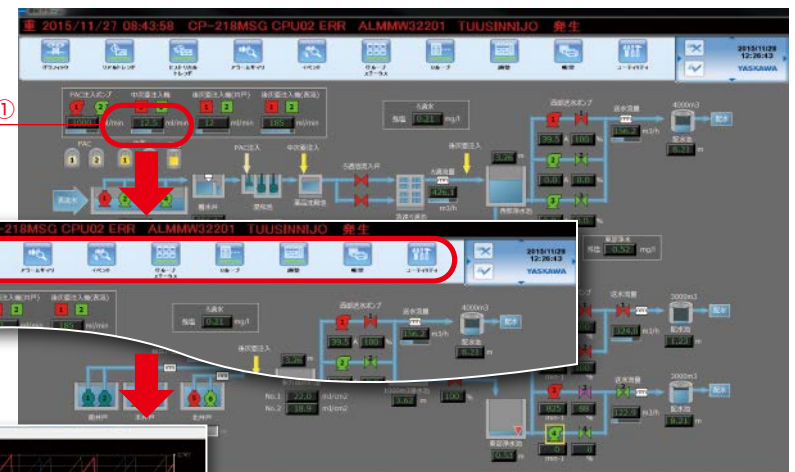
2015/11/27 08:43:58 CP-218MSG CPU02 ERR ALMMW32201 TUUSINNIJO 発生

グラフィック リアルトレンド ヒストリカルトレンド アラームサマリ イベント グループステータス ループ 調整 帳票 ユーティリティ

2015/11/28 12:26:43
YASKAWA

①

PAC注入ポンプ 中次亜注入機 後次亜注入機(高) 後次亜注入機(低)
1000 l/min 12.5 ml/min 12 ml/min 185 ml/min

PAC

PAC注入 中次亜注入 後次亜注入

高濁水 着水井 混和池 薬品沈殿池 急速ろ過池 浄水池 配水池

凝集水 残塩 0.21 mg/l

送水ポンプ 送水流量 4000m3 配水 156.2 m3/h 8.23 m

39.5 100
0.0 0
0.0 0

426.1 m3/h 3.36 m

-218MSG CPU02 ERR ALMMW32201 TUUSINNIJO 発生

アラームサマリ イベント グループステータス ループ 調整 帳票 ユーティリティ

2015/11/28 12:26:43
YASKAWA

後次亜注入機(中戸) 後次亜注入機(高) ml/min 180 ml/min

ろ過水 残塩 0.21 mg/l

送水ポンプ 送水流量 4000m3 配水 39.5 100 156.2 m3/h 配水池 8.23 m

後次亜注入 3.36 m

配水 残塩 0.52 mg/l

送水ポンプ 送水流量 3000m3 配水 326.8 m3/h 配水池 1.23 m

No.1 22.0 ml/cm2
No.2 18.9 ml/cm2

3.62 m 100 %

送水流量 2000m3 配水 825 88 122.5 m3/h 配水池 8.21 m

0.53 m